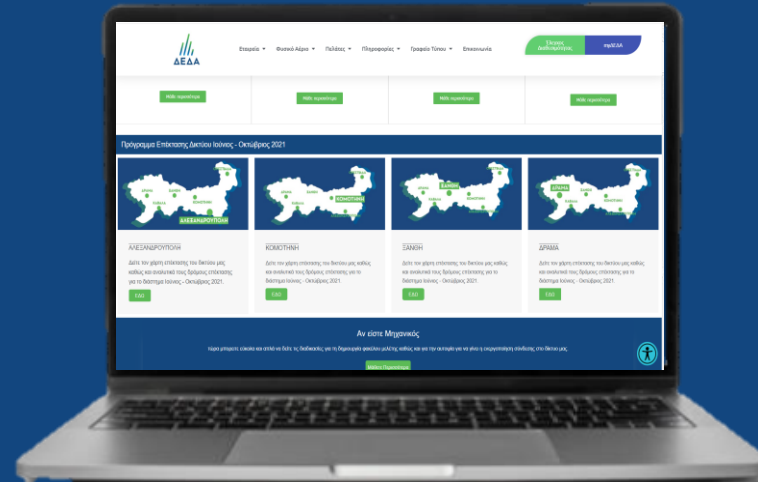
ΔΕΔΑ

Εταιρεία ▾ Φυσικό Αέριο ▾ Πολίτες ▾ Πληροφορίες ▾ Γραφείο Τύπου ▾ Επικοινωνία

Έλεγχος Διαθεσιμότητας

myDEDA

Μάθε περισσότερα

Μάθε περισσότερα

Μάθε περισσότερα

Μάθε περισσότερα

Πρόγραμμα Επέκτασης Δικτύου Ιούνιος - Οκτώβριος 2021

ΑΛΕΞΑΝΔΡΟΥΠΟΛΗ

ΑΛΕΞΑΝΔΡΟΥΠΟΛΗ

Δείτε τον χάρτη επέκτασης του δικτύου μας καθώς και αναλυτικά τους δρόμους επέκτασης για το διάστημα Ιούνιος - Οκτώβριος 2021.

ΕΔΩ

ΚΟΜΟΤΗΝΗ

ΚΟΜΟΤΗΝΗ

Δείτε τον χάρτη επέκτασης του δικτύου μας καθώς και αναλυτικά τους δρόμους επέκτασης για το διάστημα Ιούνιος - Οκτώβριος 2021.

ΕΔΩ

ΞΑΝΘΗ

ΞΑΝΘΗ

Δείτε τον χάρτη επέκτασης του δικτύου μας καθώς και αναλυτικά τους δρόμους επέκτασης για το διάστημα Ιούνιος - Οκτώβριος 2021.

ΕΔΩ

ΔΡΑΜΑ

ΔΡΑΜΑ

Δείτε τον χάρτη επέκτασης του δικτύου μας καθώς και αναλυτικά τους δρόμους επέκτασης για το διάστημα Ιούνιος - Οκτώβριος 2021.

ΕΔΩ

Αν είστε Μηχανικός

τώρα μπορείτε εύκολα και απλά να δείτε τις διαδικασίες για τη δημιουργία φακέλου μελέτης καθώς και για την αυτοψία για να γίνει η ενεργοποίηση σύνδεσης στο δίκτυο μας.

Μάθετε Περισσότερα